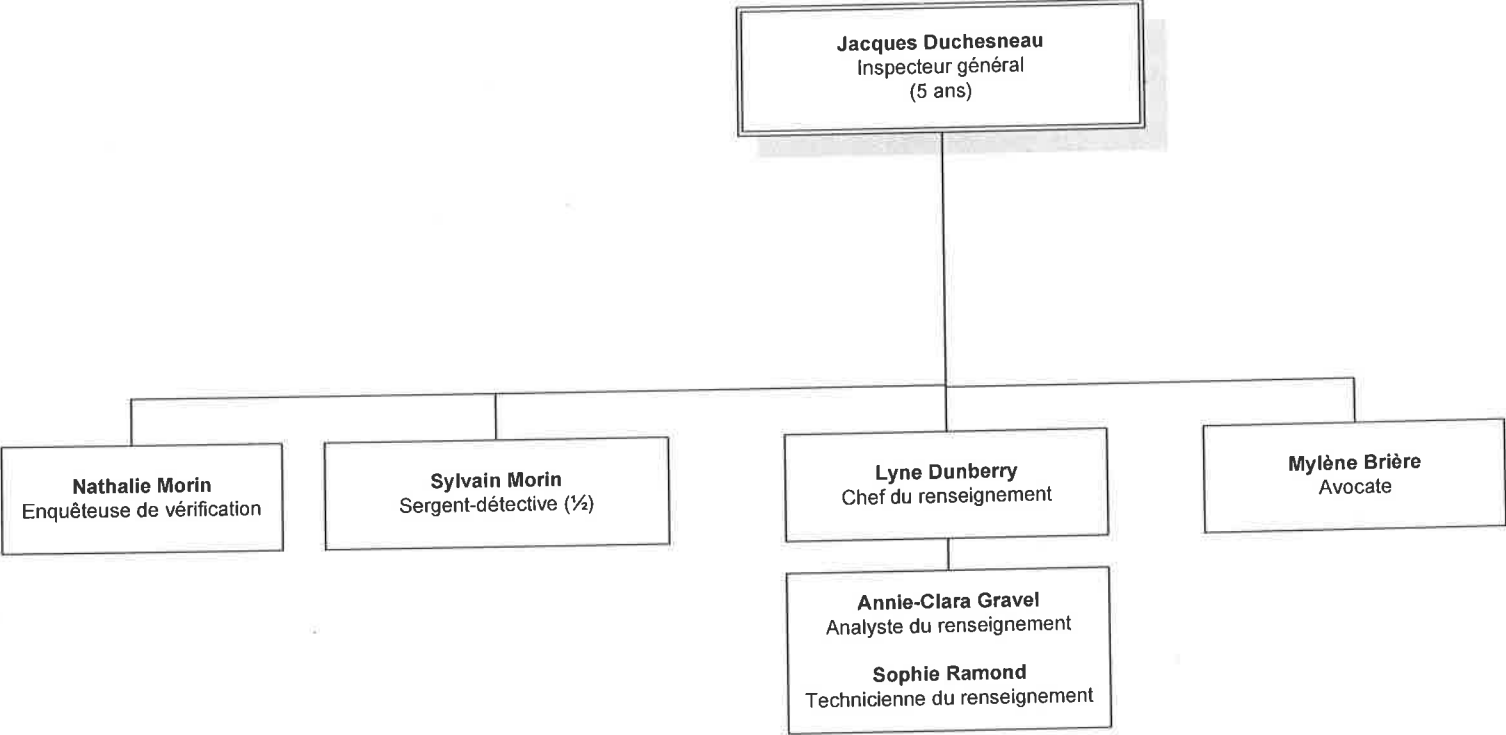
Jacques Duchesneau
Inspecteur général
(5 ans)

Nathalie Morin
Enquêteuse de vérification

Sylvain Morin
Sergent-détective (½)

Lyne Dunberry
Chef du renseignement

Mylène Brière
Avocate

Annie-Clara Gravel
Analyste du renseignement

Sophie Ramond
Technicienne du renseignement